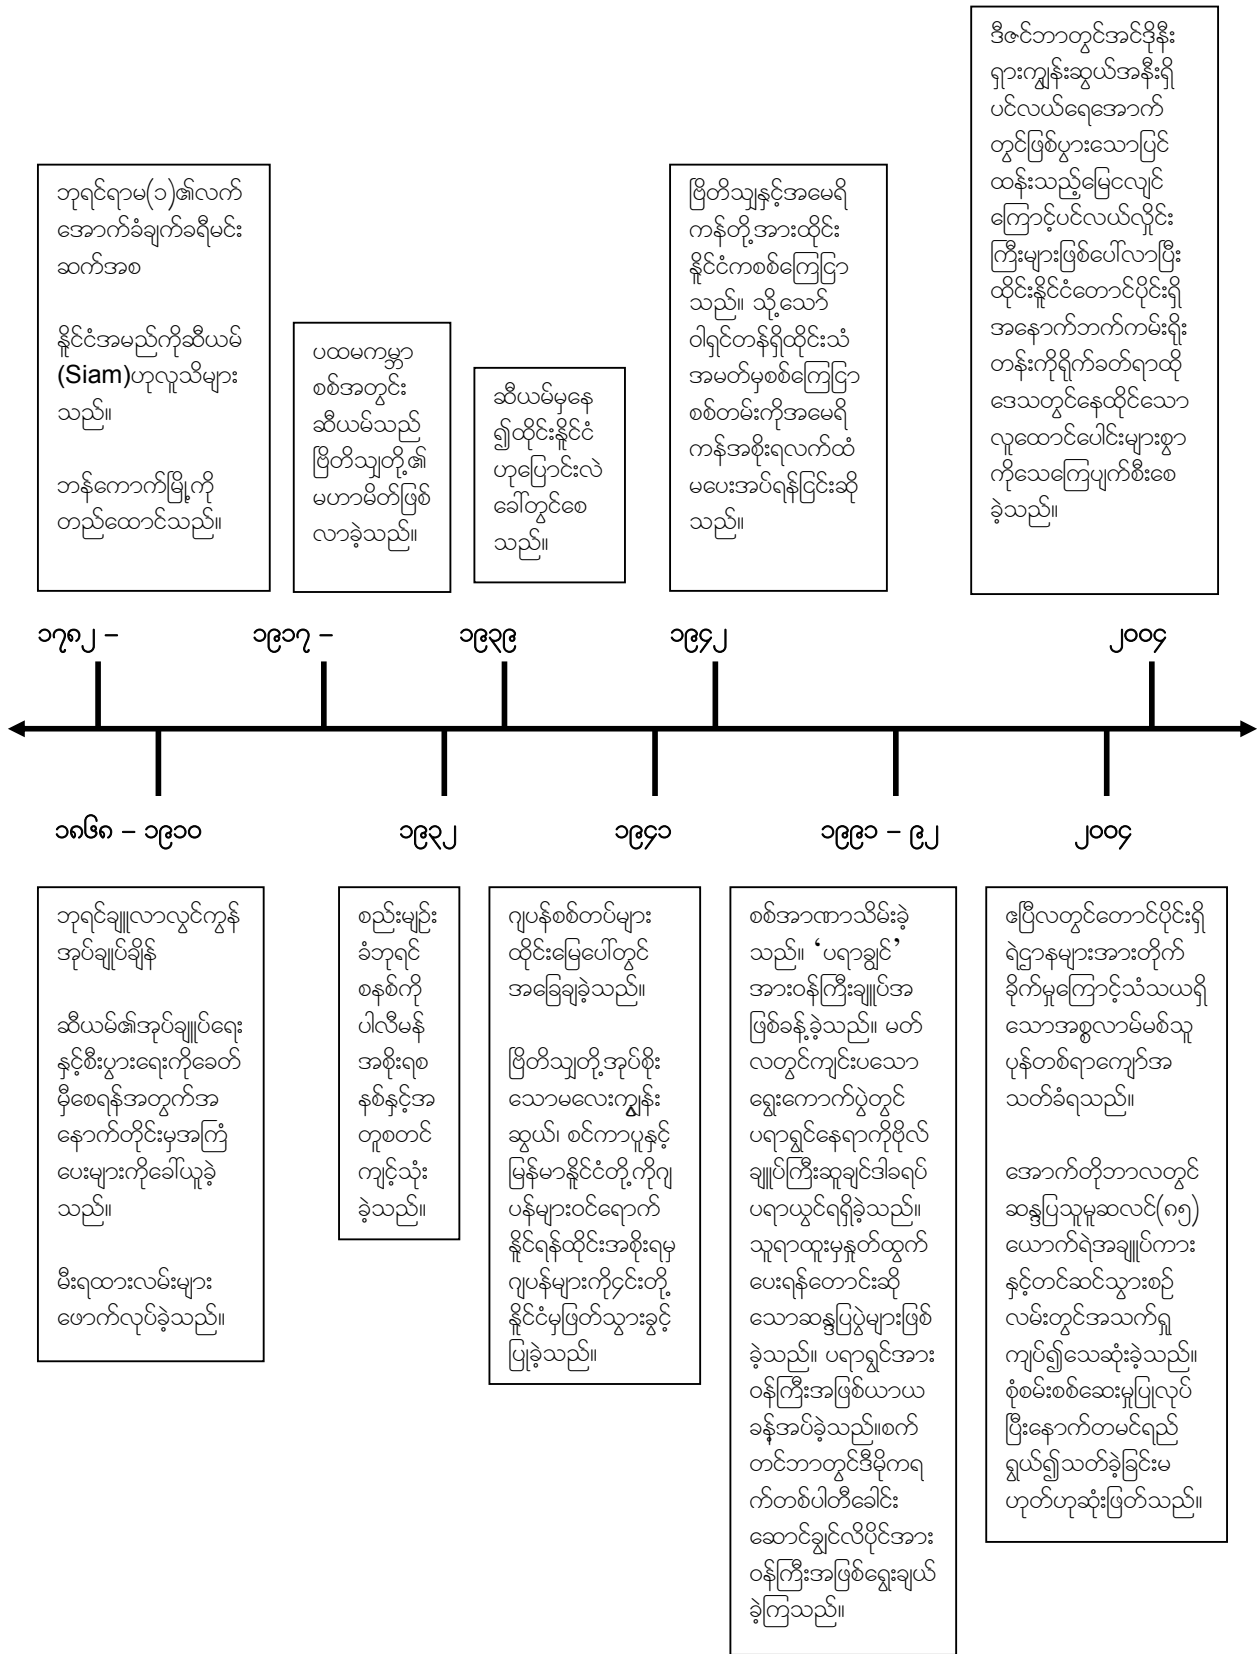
ဘုရင်ရာမ(၁)၏လက်အောက်ခံချက်ခရီမင်းဆက်အစ

နိုင်ငံအမည်ကိုဆီယမ် (Siam)ဟုလူသိများသည်။

ဘန်ကောက်မြို့ကိုတည်ထောင်သည်။

ပထမကမ္ဘာစစ်အတွင်းဆီယမ်သည်ဗြိတိသျှတို့၏မဟာမိတ်ဖြစ်လာခဲ့သည်။

ဆီယမ်မှနေ၍ထိုင်းနိုင်ငံဟုပြောင်းလဲခေါ်တွင်စေသည်။

ဗြိတိသျှနှင့်အမေရိကန်တို့အားထိုင်းနိုင်ငံကစစ်ကြေငြာသည်။ သို့သော်ဝါရှင်တန်ရှိထိုင်းသံအမတ်မှစစ်ကြေငြာစစ်တမ်းကိုအမေရိကန်အစိုးရလက်ထံမပေးအပ်ရန်ငြင်းဆိုသည်။

ဒီဇင်ဘာတွင်အင်ဒိုနီးရှားကျွန်းဆွယ်အနီးရှိပင်လယ်ရေအောက်တွင်ဖြစ်ပွားသောငလျင်ထန်းသည့်မြေလျှောင်ကြောင့်ပင်လယ်လှိုင်းကြီးများဖြစ်ပေါ်လာပြီးထိုင်းနိုင်ငံတောင်ပိုင်းရှိအနောက်ဘက်ကမ်းရိုးတန်းကိုရိုက်ခတ်ရာထိုဒေသတွင်နေထိုင်သောလူထောင်ပေါင်းများစွာကိုသေကြေပျက်စီးစေခဲ့သည်။

၁၇၈၂ – ၁၉၁၇ – ၁၉၃၉ ၁၉၄၂ ၂၀၀၄

၁၈၆၈ – ၁၉၁၀ ၁၉၃၂ ၁၉၄၁ ၁၉၉၁ – ၉၂ ၂၀၀၆

ဘုရင်ချူလာလွှင်ကွန်အုပ်ချုပ်ချိန်

ဆီယမ်၏အုပ်ချုပ်ရေးနှင့်စီးပွားရေးကိုခေတ်မီစေရန်အတွက်အနောက်တိုင်းမှအကြံပေးများကိုခေါ်ယူခဲ့သည်။

မီးရထားလမ်းများဖောက်လုပ်ခဲ့သည်။

စည်းမျဉ်းခံဘုရင်စနစ်ကိုပါလီမန်အစိုးရစနစ်နှင့်အတူစတင်ကျင့်သုံးခဲ့သည်။

ဂျပန်စစ်တပ်များထိုင်းမြေပေါ်တွင်အခြေချခဲ့သည်။

ဗြိတိသျှတို့အုပ်စိုးသောမလေးကျွန်းဆွယ်၊ စင်ကာပူနှင့်မြန်မာနိုင်ငံတို့ကိုဂျပန်များဝင်ရောက်နိုင်ရန်ထိုင်းအစိုးရမှဂျပန်များကိုငွင်းတို့နိုင်ငံမှဖြတ်သွားခွင့်ပြုခဲ့သည်။

စစ်အာဏာသိမ်းခဲ့သည်။ ‘ပရာချွင်’ အားဝန်ကြီးချုပ်အဖြစ်ခန့်ခဲ့သည်။ မတ်လတွင်ကျင်းပသောရွေးကောက်ပွဲတွင်ပရာချွင်နေရာကိုဗိုလ်ချုပ်ကြီးဆူချင်ဒါခရုပ်ပရာယူင်ရရှိခဲ့သည်။ သူရာထူးမှနုတ်ထွက်ပေးရန်တောင်းဆိုသောဆန္ဒပြပွဲများဖြစ်ခဲ့သည်။ ပရာချွင်အားဝန်ကြီးအဖြစ်ယာယခန့်အပ်ခဲ့သည်။စက်တင်ဘာတွင်ဒီမိုကရက်တစ်ပါတီခေါင်းဆောင်ချွင်လိပိုင်အားဝန်ကြီးအဖြစ်ရွေးချယ်ခဲ့ကြသည်။

ဧပြီလတွင်တောင်ပိုင်းရှိရဲဌာနများအားတိုက်ခိုက်မှုကြောင့်သံသယရှိသောအစ္စလာမ်မစ်သူပုန်တစ်ရာကျော်အသတ်ခံရသည်။

အောက်တိုဘာလတွင်ဆန္ဒပြသူမှုဆလင်(၈၅)ယောက်ရဲအချုပ်ကားနှင့်တင်ဆင်သွားစဉ်လမ်းတွင်အသက်ရှုကျပ်၍သေဆုံးခဲ့သည်။ စုံစမ်းစစ်ဆေးမှုပြုလုပ်ပြီးနောက်တမင်ရည်ရွယ်၍သတ်ခဲ့ခြင်းမဟုတ်ဟုဆုံးဖြတ်သည်။